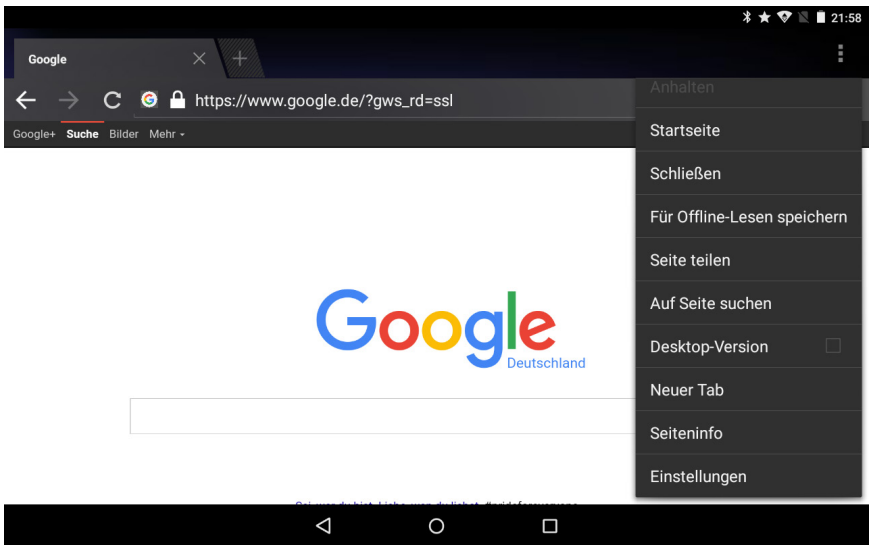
21:58

Google

https://www.google.de/?gws_rd=ssl

Google+ Suche Bilder Mehr

Google
Deutschland

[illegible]

Anhalten
Startseite
Schließen
Für Offline-Lesen speichern
Seite teilen
Auf Seite suchen
Desktop-Version
Neuer Tab
Seiteninfo
Einstellungen